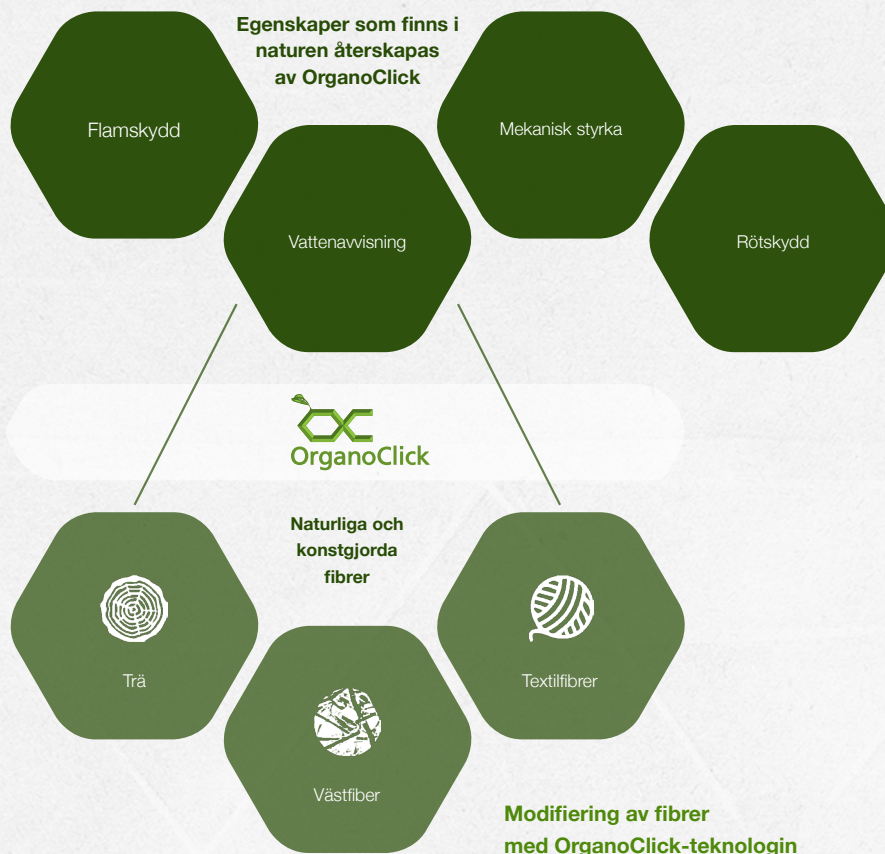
Egenskaper som finns i naturen återskapas av OrganoClick

Flamskydd

Mekanisk styrka

Vattenavvisning

Rötskydd

OrganoClick

Naturliga och konstgjorda fibrer

Trä

Textilfibrer

Västfiber

Modifiering av fibrer med OrganoClick-teknologin